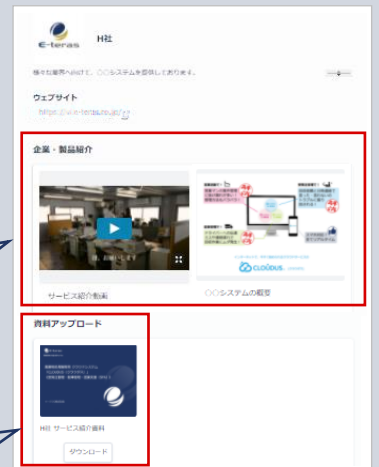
E-teras

H社

様々な業界へ向けて、○○システムを提供しております。

ウェブサイト

https://www.e-teras.co.jp/

企業・製品紹介

サービス紹介動画

CLOUDUS

○○システムの概要

資料アップロード

H社 サービス紹介資料

ダウンロード